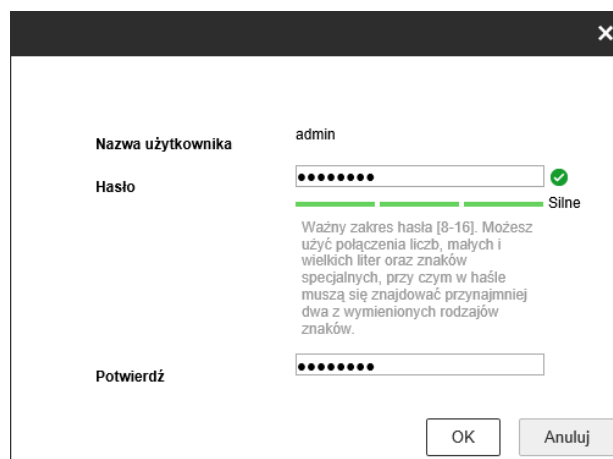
×

Nazwa użytkownika admin

Hasło ••••••••

Silne

Ważny zakres hasła [8-16]. Możesz użyć połączenia liczb, małych i wielkich liter oraz znaków specjalnych, przy czym w haśle muszą się znajdować przynajmniej dwa z wymienionych rodzajów znaków.

Potwierdź ••••••••

OK Anuluj